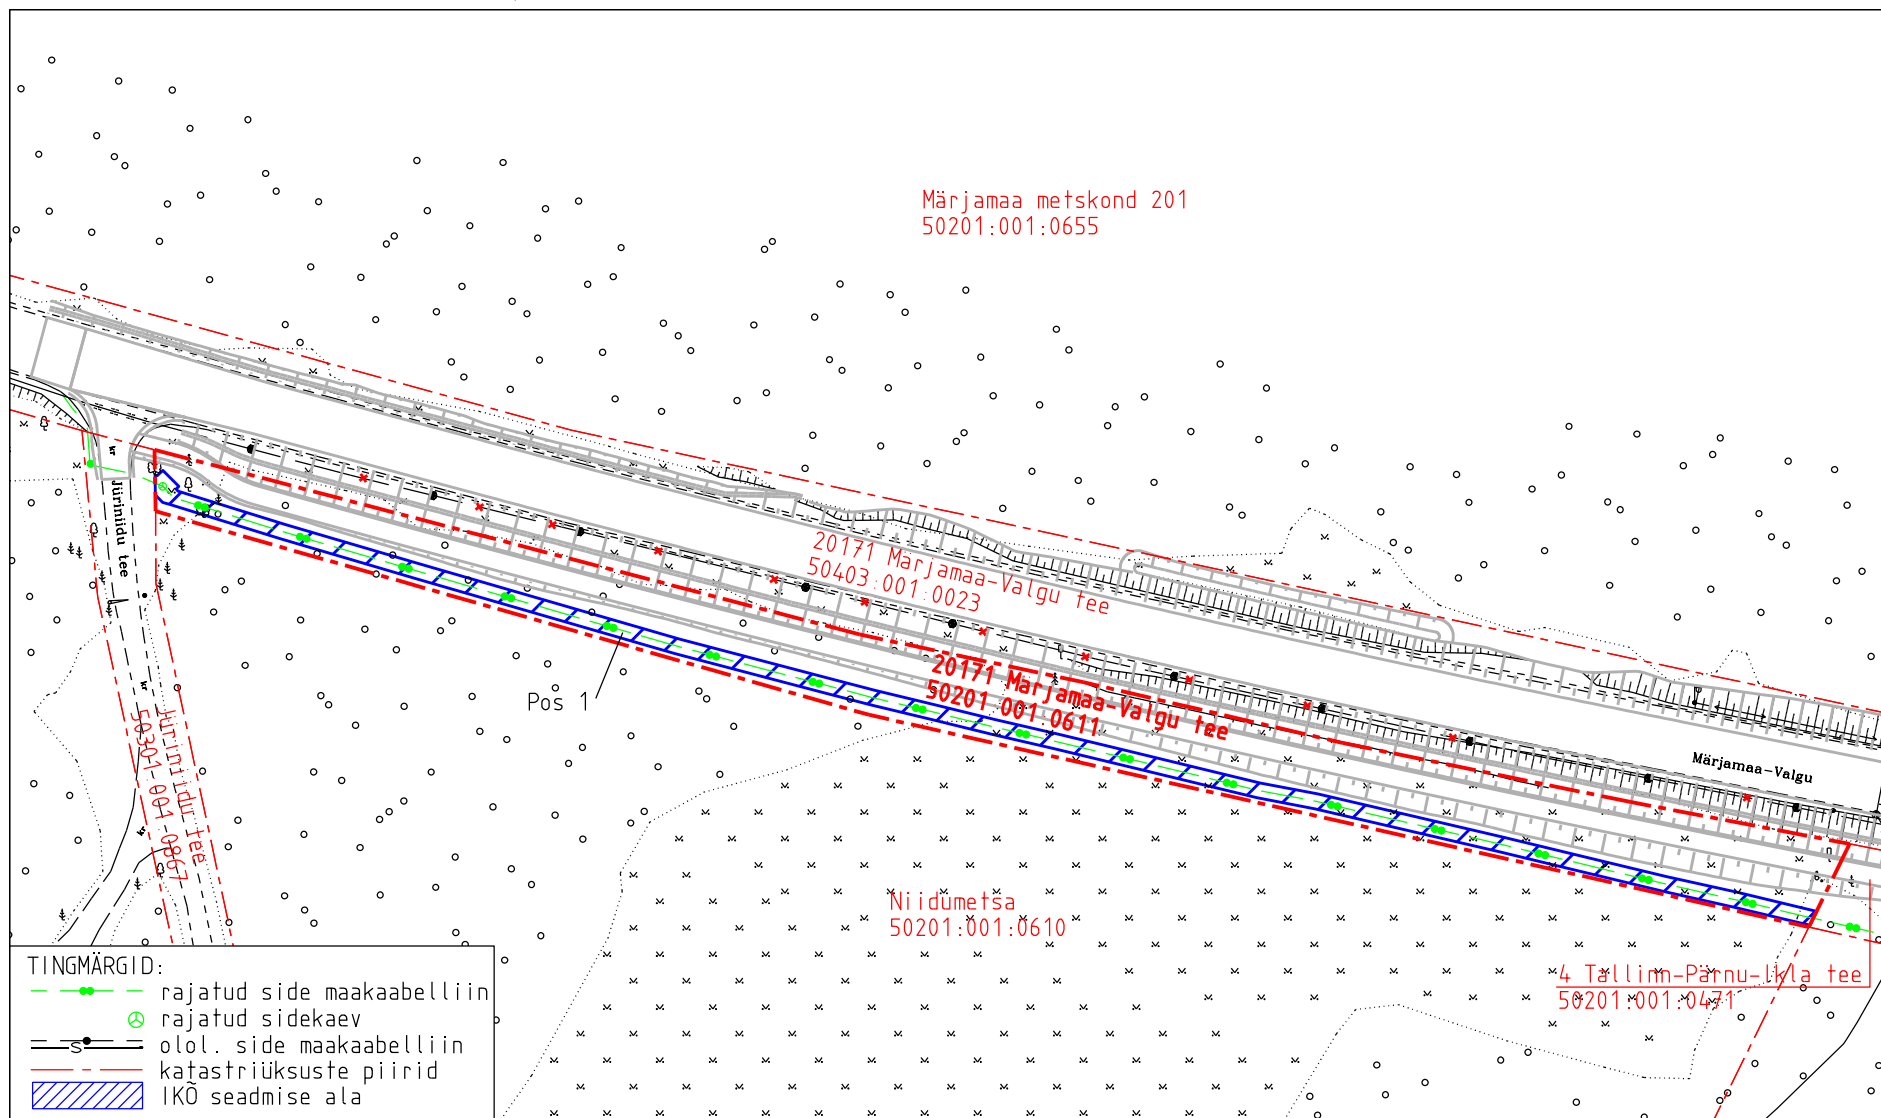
Märjamaa metskond 201
50201:001:0655

20171 Märjamaa-Valgu tee
50403:001:0023

20171 Märjamaa-Valgu tee
50201:001:0611

Märjamaa-Valgu

Jürinidu tee

Pos 1

Jürinidu tee
50301:001:0867

Niidumetsa
50201:001:0610

4 Tallinn-Pärnu-Ikla tee
50201:001:0471

TINGMÄRGID:
rajatud side maakaabelliin
rajatud sidekaev
olol. side maakaabelliin
katastriüksuste piirid
IKÕ seadmise ala